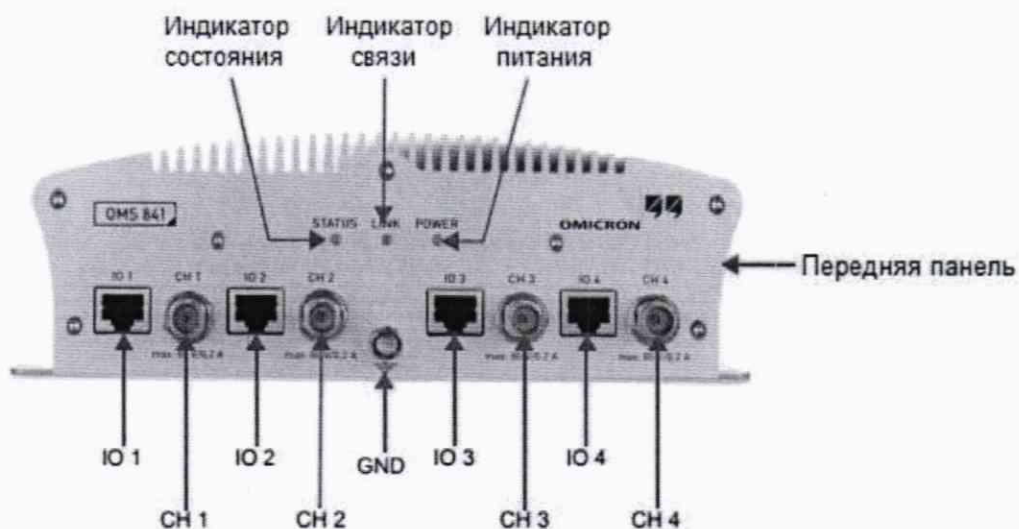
Индикатор состояния

Индикатор связи

Индикатор питания

OMS 841

STATUS LINK POWER

OMICRON

Передняя панель

IO 1 CH 1 IO 2 CH 2 IO 3 CH 3 IO 4 CH 4

max. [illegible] max. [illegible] max. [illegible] max. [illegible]

IO 1

IO 2

GND

IO 3

IO 4

CH 1

CH 2

CH 3

CH 4